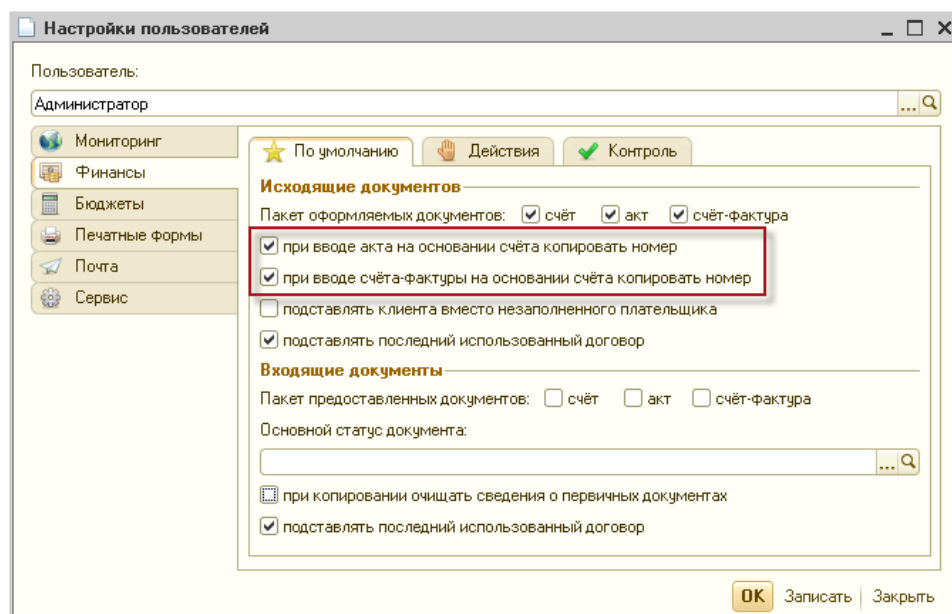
Настройки пользователей

Пользователь:

Администратор

...

Мониторинг
Финансы
Бюджеты
Печатные формы
Почта
Сервис

По умолчанию
Действия
Контроль

Исходящие документов

Пакет оформляемых документов: счёт акт счёт-фактура

при вводе акта на основании счёта копировать номер

при вводе счёта-фактуры на основании счёта копировать номер

подставлять клиента вместо незаполненного плательщика

подставлять последний использованный договор

Входящие документы

Пакет предоставленных документов: счёт акт счёт-фактура

Основной статус документа:

...

при копировании очищать сведения о первичных документах

подставлять последний использованный договор

OK Записать Закрыть